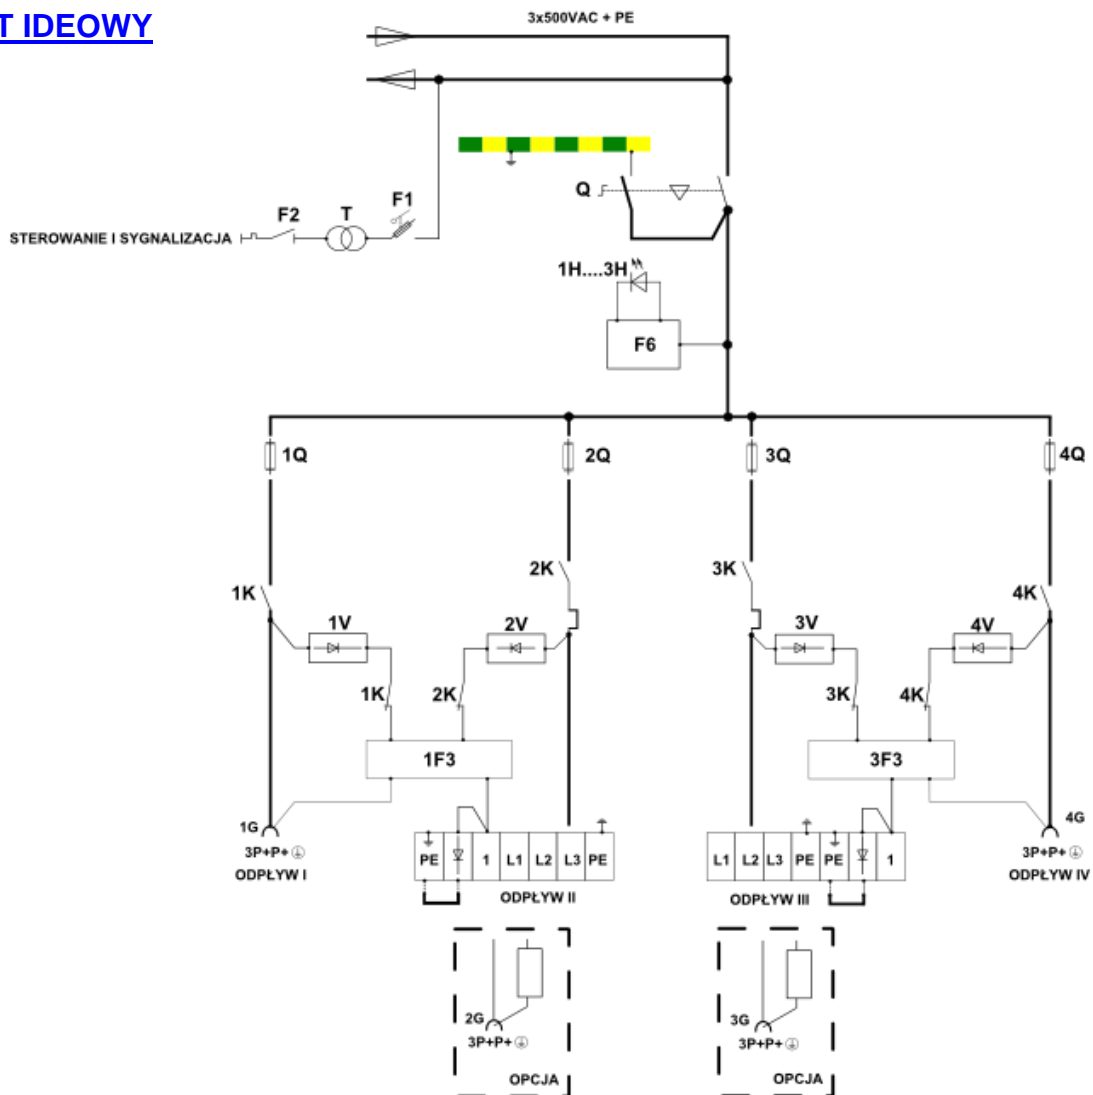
T IDEOWY

3x500VAC + PE

Q

F2 T F1

STEROWANIE I SYGNALIZACJA

1H....3H

F6

1Q 2Q 3Q 4Q

2K 3K

1K 4K

1V 2V 3V 4V

1K 2K 3K 4K

1F3 3F3

1G 4G

3P+P+⏚ 3P+P+⏚

ODPŁYW I ODPŁYW IV

| PE | | 1 | L1 | L2 | L3 | PE |
|---|---|---|---|---|---|---|

ODPŁYW II

| L1 | L2 | L3 | PE | PE | | 1 |
|---|---|---|---|---|---|---|

ODPŁYW III

2G 3G

3P+P+⏚ 3P+P+⏚

OPCJA OPCJA